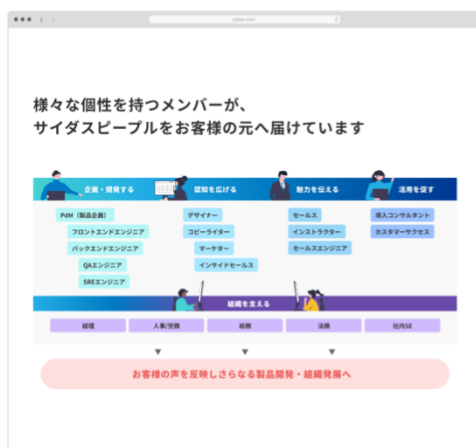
sidar.com

様々な個性を持つメンバーが、
サイダスピープルをお客様の元へ届けています

企画・開発する

認知を広げる

魅力を伝える

活用を促す

PdM（製品企画）

フロントエンドエンジニア

バックエンドエンジニア

QAエンジニア

SREエンジニア

デザイナー

コピーライター

マーケター

インサイドセールス

セールス

インストラクター

セールスエンジニア

導入コンサルタント

カスタマーサクセス

組織を支える

経理

人事/労務

総務

法務

社内SE

お客様の声を反映しさらなる製品開発・組織発展へ